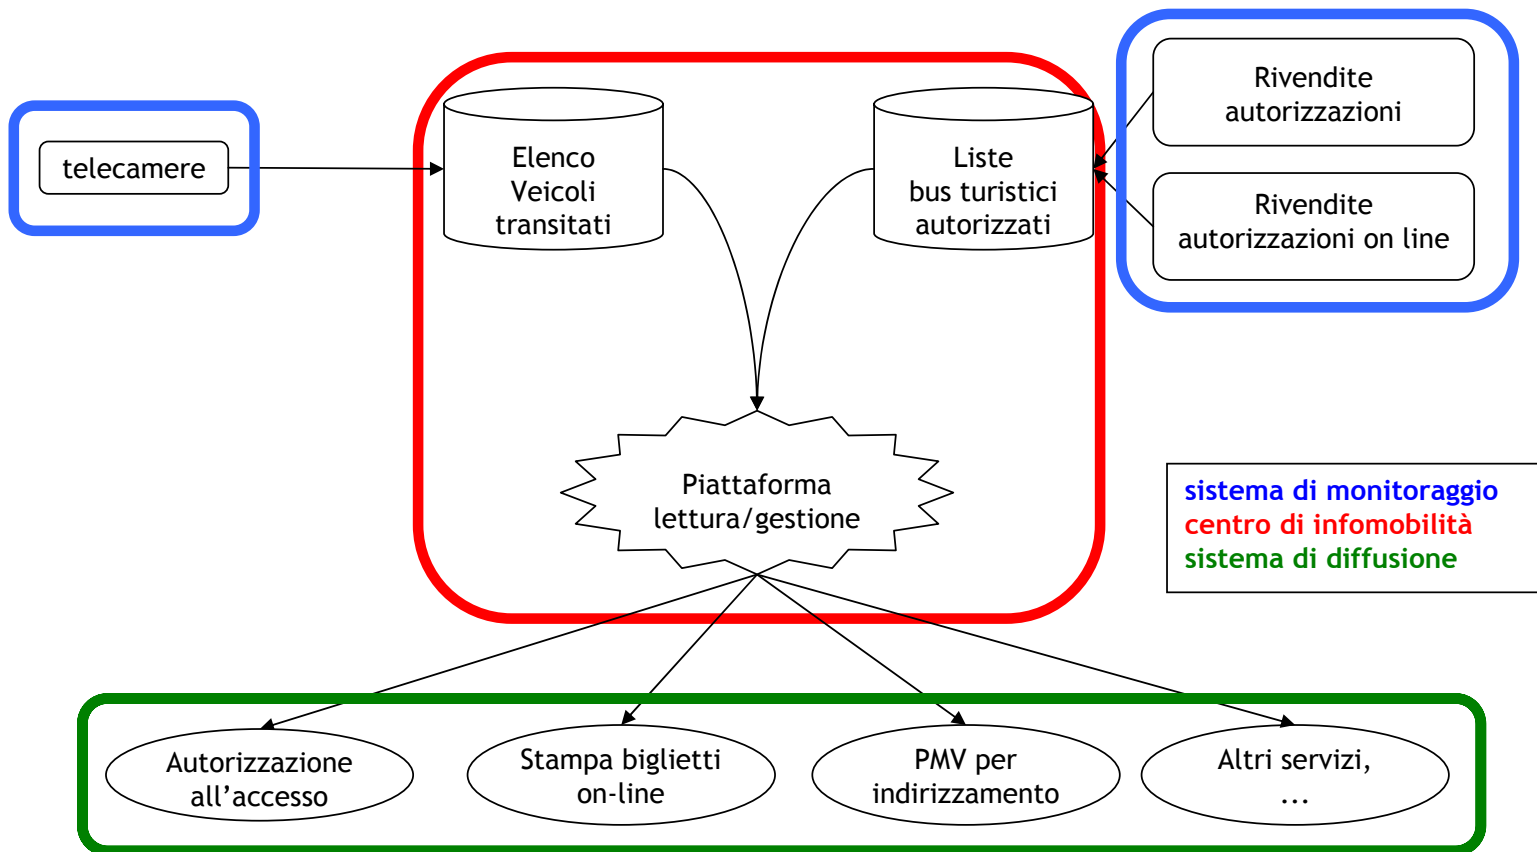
telecamere

Elenco Veicoli transitati

Liste bus turistici autorizzati

Rivendite autorizzazioni

Rivendite autorizzazioni on line

Piattaforma lettura/gestione

sistema di monitoraggio
centro di infomobilità
sistema di diffusione

Autorizzazione all’accesso

Stampa biglietti on-line

PMV per indirizzamento

Altri servizi, ...